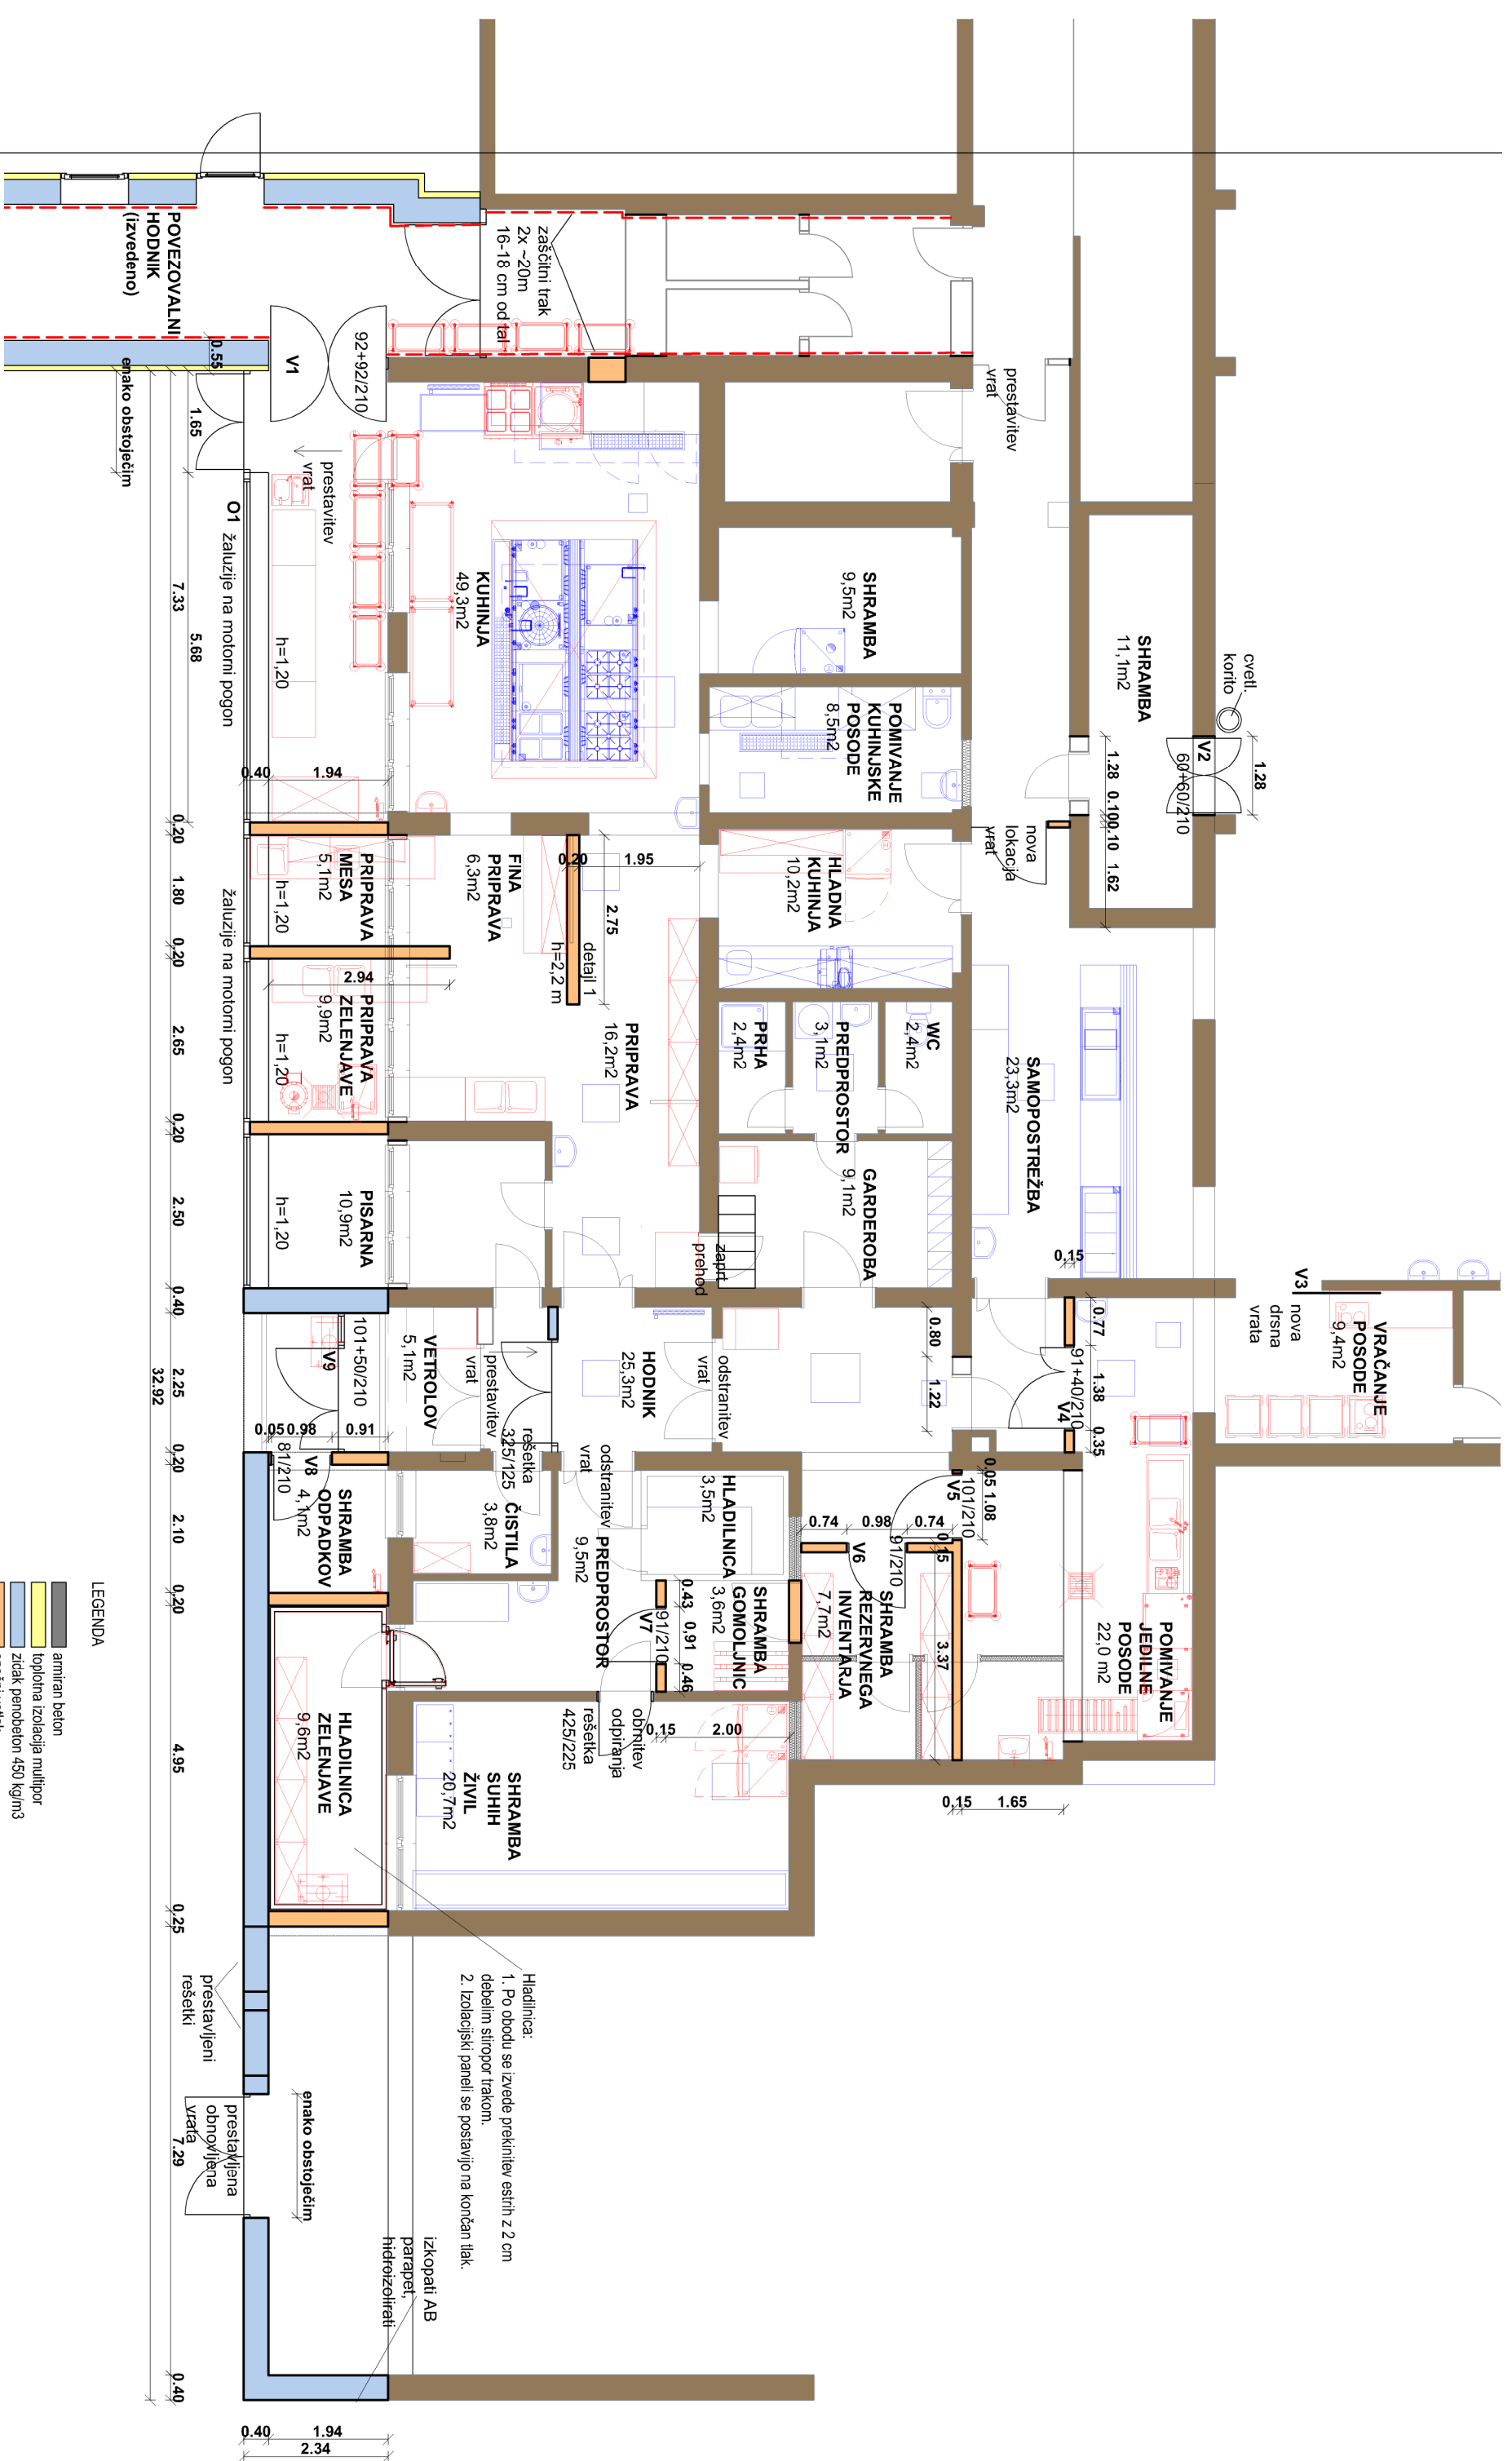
POVEZOVALNI HODNIK (izvedeno)

zaščitni trak 2x ~20m 16-18 cm od tal

V1
92+92/210
0.55
1.65
enako obstoječim

prestavitev vrat

prestavitev vrat

O1 žaluzije na motorni pogon

KUHINJA 49,3m2

h=1,20

7.33
5.68

SHRAMBA 9,5m2

SHRAMBA 11,1m2

cvetl. korito

V2 60+60/210
1.28
1.28 0.10 0.10 1.62

POMIVANJE KUHINJSKE POSODE 8,5m2

nova lokacija vrat

0.40 1.94

0.20
1.80
0.20
2.65
0.20
2.50
0.40
2.25
0.20
2.10
0.20
4.95
0.25
0.40
32.92

PRIPRAVA MESA 5,1m2
h=1,20

FINA PRIPRAVA 6,3m2
0.20 1.95
2.75
h=2,2 m
detajl 1

HLADNA KUHINJA 10,2m2

žaluzije na motorni pogon

2.94
PRIPRAVA ZELENJAVE 9,9m2
h=1,20

PRIPRAVA 16,2m2

PRHA 2,4m2
PREDPROSTOR 3,1m2
WC 2,4m2

SAMOPOSTREŽBA 23,3m2

GARDEROBA 9,1m2

PISARNA 10,9m2
h=1,20

zaprt prehod

0.15

V3 nova drsna vrata

VRAČANJE POSODE 9,4m2

V9
101+50/210
VETROLOV 5,1m2
prestavitev vrat

HODNIK 25,3m2
odstranitev vrat

0.80
1.22
0.77
91+40/210
1.38
V4
0.35

0.05 0.98 0.91
V8 81/210

SHRAMBA ODPADKOV 4,1m2

rešetka 325/125
ČISTILA 3,8m2

odstranitev vrat
PREDPROSTOR 9,5m2

HLADILNICA 3,5m2

0.05 1.08
V5 101/210

0.74 0.98 0.74
V6 91/210
0.15

SHRAMBA REZERVNEGA INVENTARJA 7,7m2

3.37

POMIVANJE JEDILNE POSODE 22,0 m2

0.43 0.91 0.46
V7 91/210
SHRAMBA GOMOLJNIC 3,6m2

obrnitev odpiranja

rešetka 425/225

0.15 2.00

HLADILNICA ZELENJAVE 9,6m2

SHRAMBA SUHIH ŽIVIL 20,7m2

0.15 1.65

LEGENDA
armiran beton
toplotna izolacija multipor
zidak penobeton 450 kg/m3

Hladilnica:
1. Po obodu se izvede prekinitev estrih z 2 cm debelim stiropor trakom.
2. Izolacijski paneli se postavijo na končan tlak.

prestavljeni rešetki

prestavljena obnovljena vrata
7.29

enako obstoječim

izkopati AB parapet, hidroizolirati

0.40 1.94
2.34